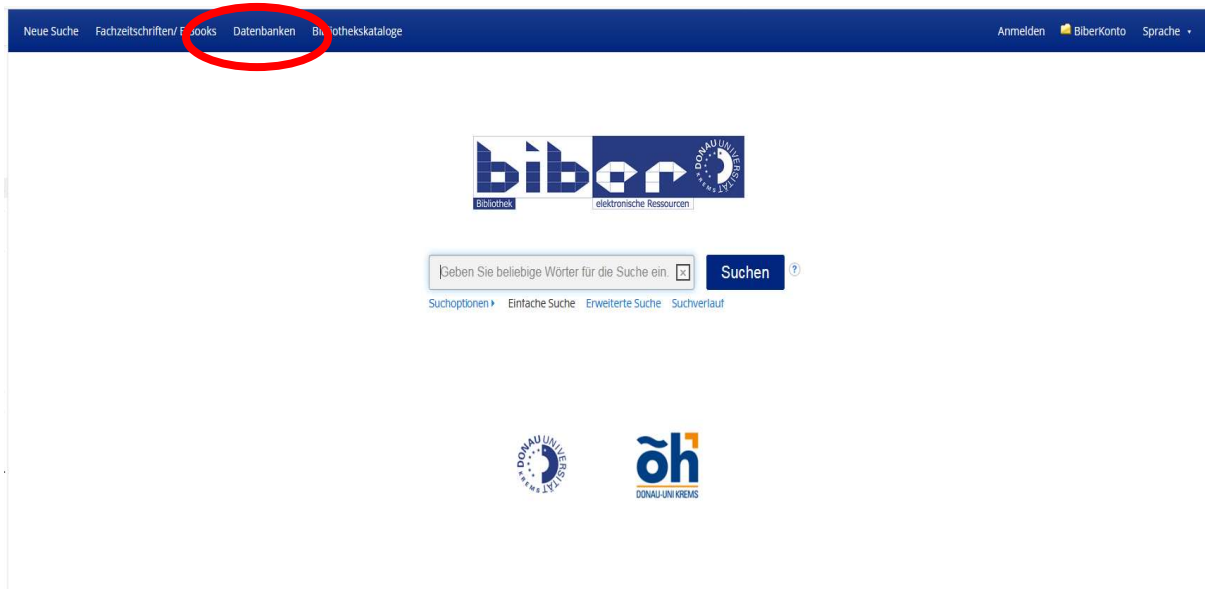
Neue Suche Fachzeitschriften/ E-Books Datenbanken Bibliothekskataloge

Anmelden BiberKonto Sprache

biber
DONAU UNIVERSITÄT KREMS
Bibliothek elektronische Ressourcen

Geben Sie beliebige Wörter für die Suche ein. Suchen ?

Suchoptionen Einfache Suche Erweiterte Suche Suchverlauf

DONAU UNIVERSITÄT KREMS

öh
DONAU-UNI KREMS